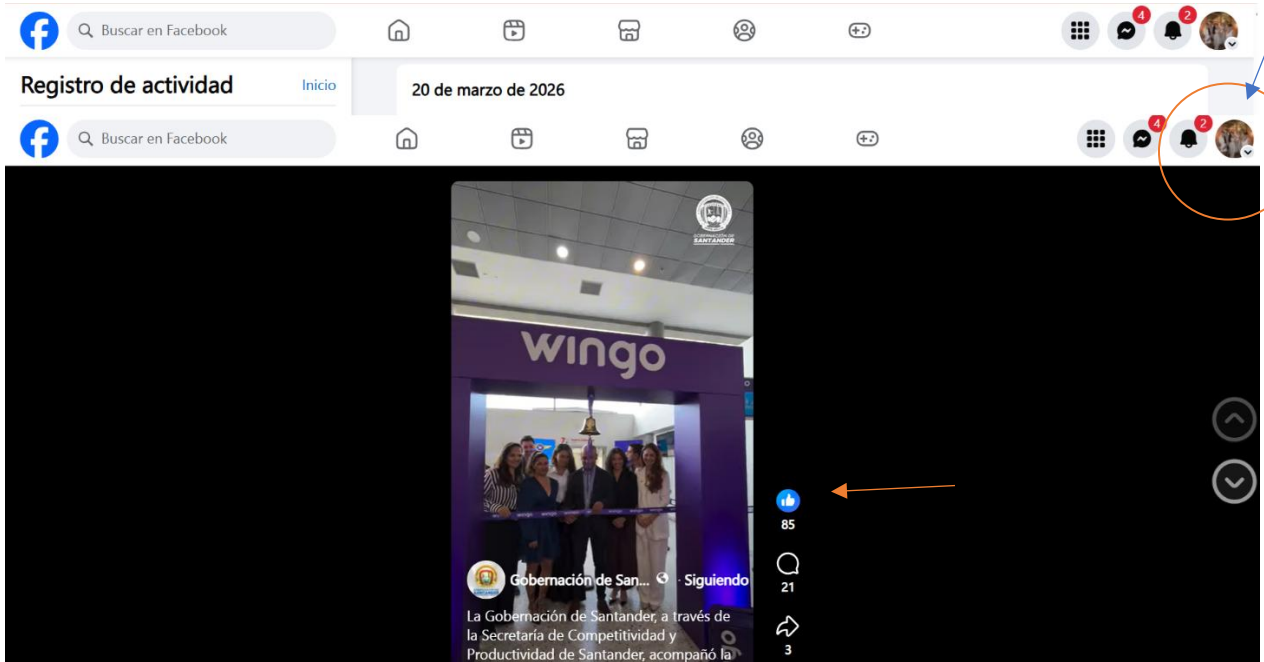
Buscar en Facebook

4
2

Registro de actividad
Inicio
20 de marzo de 2026

Buscar en Facebook

4
2

GOBERNACIÓN DE SANTANDER

wingo

wingo

85
21
3

Gobernación de San... · Siguiendo

La Gobernación de Santander, a través de la Secretaría de Competitividad y Productividad de Santander, acompañó la